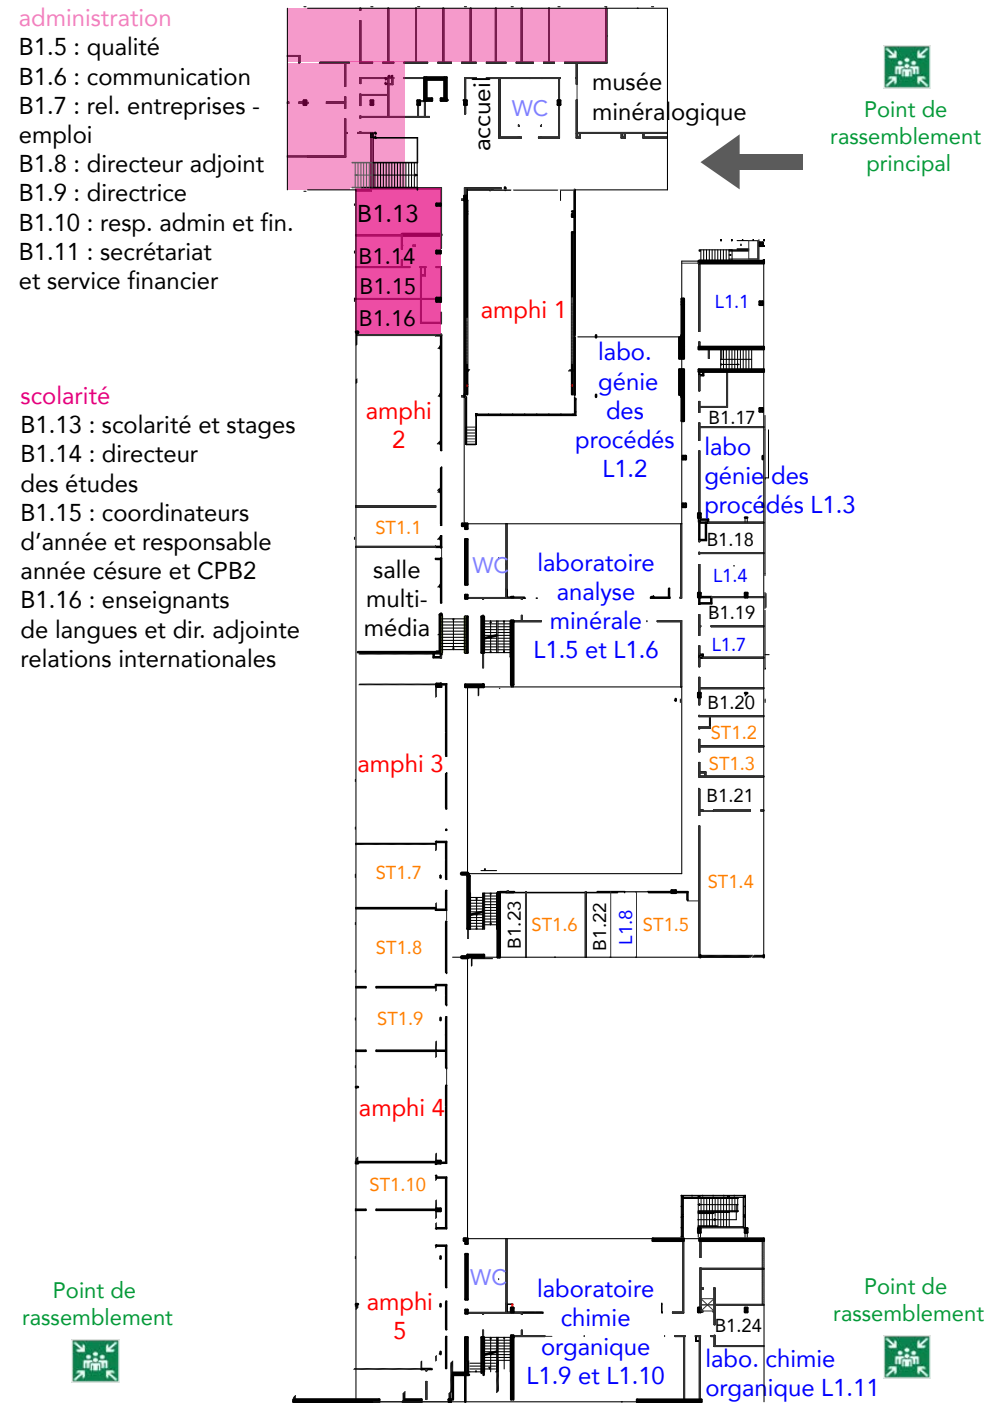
administration
B1.5 : qualité
B1.6 : communication
B1.7 : rel. entreprises - emploi
B1.8 : directeur adjoint
B1.9 : directrice
B1.10 : resp. admin et fin.
B1.11 : secrétariat et service financier

scolarité
B1.13 : scolarité et stages
B1.14 : directeur des études
B1.15 : coordinateurs d'année et responsable année césure et CPB2
B1.16 : enseignants de langues et dir. adjointe relations internationales

accueil
WC
musée minéralogique

Point de rassemblement principal

B1.13
B1.14
B1.15
B1.16
amphi 1
L1.1
labo. génie des procédés L1.2
amphi 2
B1.17
labo génie des procédés L1.3
ST1.1
B1.18
WC
laboratoire analyse minérale L1.5 et L1.6
L1.4
salle multi-média
B1.19
L1.7
B1.20
ST1.2
amphi 3
ST1.3
B1.21
ST1.4
ST1.7
B1.23
ST1.6
B1.22
L1.8
ST1.5
ST1.8
ST1.9
amphi 4
ST1.10
WC
laboratoire chimie organique L1.9 et L1.10
amphi 5
B1.24
labo. chimie organique L1.11

Point de rassemblement

Point de rassemblement